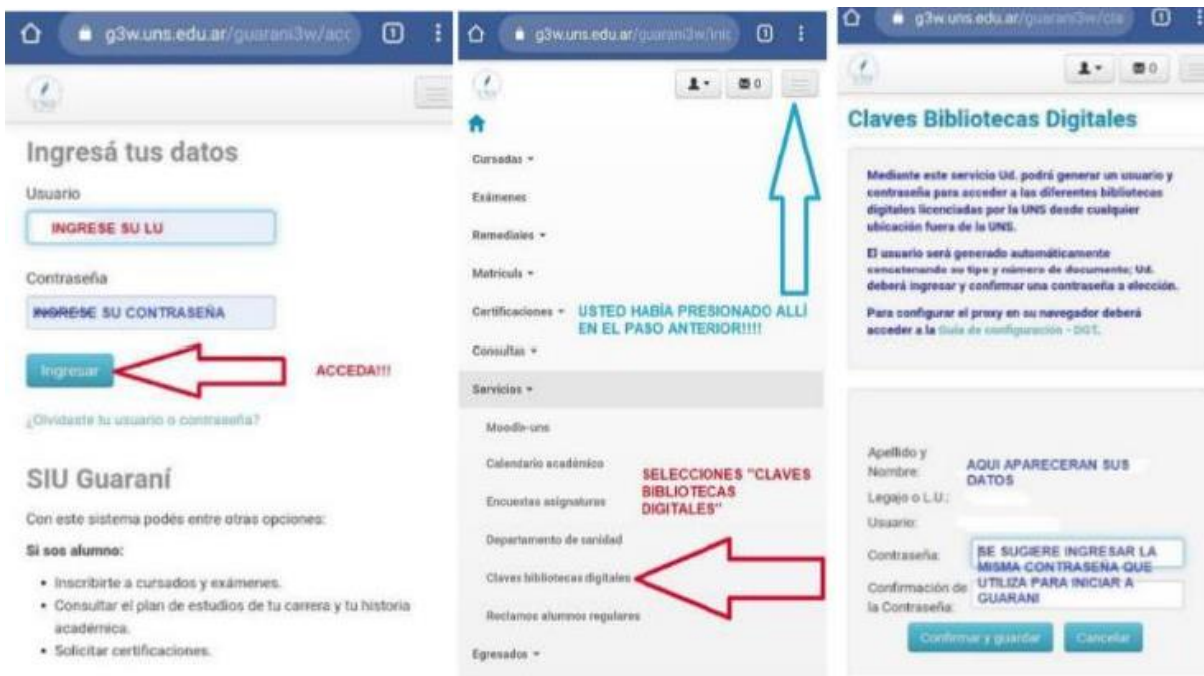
g3w.uns.edu.ar/guarani3w/acc

Ingresá tus datos

Usuario

INGRESE SU LU

Contraseña

INGRESE SU CONTRASEÑA

Ingresar

ACCEDA!!!

¿Olvidaste tu usuario o contraseña?

SIU Guaraní

Con este sistema podés entre otras opciones:

Si sos alumno:

- Inscribirte a cursadas y exámenes.
- Consultar el plan de estudios de tu carrera y tu historia académica.
- Solicitar certificaciones.

g3w.uns.edu.ar/guarani3w/inic

0

Cursadas

Exámenes

Remediales

Matrícula

Certificaciones

USTED HABÍA PRESIONADO ALLÍ EN EL PASO ANTERIOR!!!!

Consultas

Servicios

Moodle-uns

Calendario académico

SELECCIONES "CLAVES BIBLIOTECAS DIGITALES"

Encuestas asignaturas

Departamento de sanidad

Claves bibliotecas digitales

Reclamos alumnos regulares

Egresados

g3w.uns.edu.ar/guarani3w/cla

0

Claves Bibliotecas Digitales

Mediante este servicio Ud. podrá generar un usuario y contraseña para acceder a las diferentes bibliotecas digitales licenciadas por la UNS desde cualquier ubicación fuera de la UNS.

El usuario será generado automáticamente concatenando su tipo y número de documento; Ud. deberá ingresar y confirmar una contraseña a elección.

Para configurar el proxy en su navegador deberá acceder a la Guía de configuración - DGT.

Apellido y Nombre:

AQUI APARECERAN SUS DATOS

Legajo o L.U.:

Usuario:

Contraseña:

SE SUGIERE INGRESAR LA MISMA CONTRASEÑA QUE UTILIZA PARA INICIAR A GUARANI

Confirmación de la Contraseña:

Confirmar y guardar

Cancelar